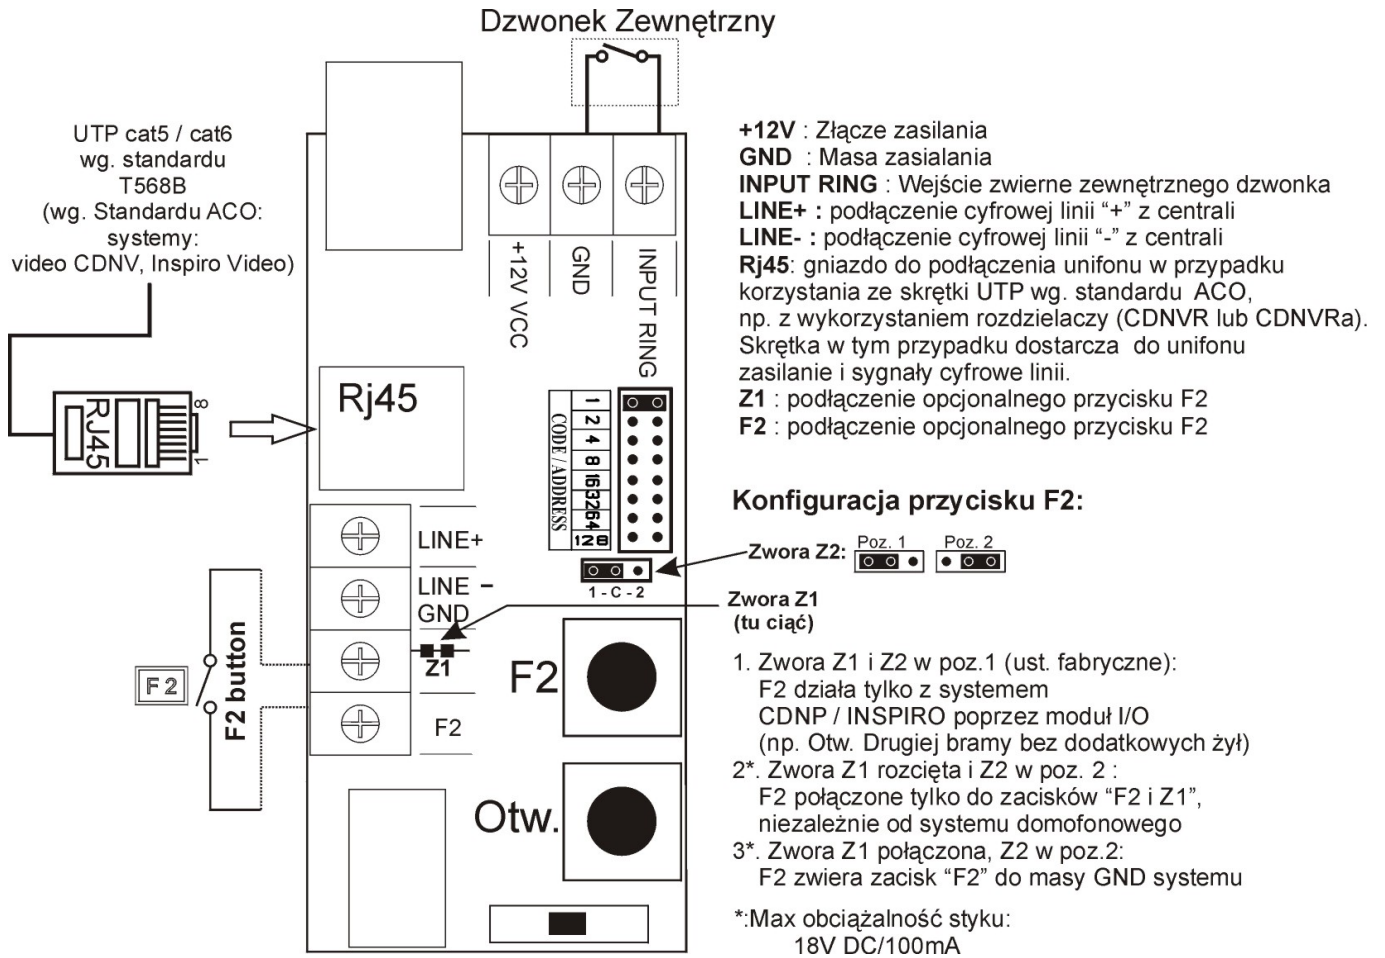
Dzwonek Zewnętrzny

UTP cat5 / cat6
wg. standardu
T568B
(wg. Standardu ACO:
systemy:
video CDNV, Inspiro Video)

RJ45
8
1

Rj45

+12V VCC
GND
INPUT RING

CODE / ADDRESS
1
2
4
8
16
32
64
128

LINE+
LINE –
GND
Z1
F2

F2
F2 button

F2
Otw.

1 - C - 2

+12V : Złącze zasilania
GND : Masa zasialania
INPUT RING : Wejście zwierne zewnętrznego dzwonka
LINE+ : podłączenie cyfrowej linii “+” z centrali
LINE- : podłączenie cyfrowej linii “-” z centrali
Rj45: gniazdo do podłączenia unifonu w przypadku korzystania ze skrętki UTP wg. standardu ACO, np. z wykorzystaniem rozdzielaczy (CDNVR lub CDNVRa). Skrętka w tym przypadku dostarcza do unifonu zasilanie i sygnały cyfrowe linii.
Z1 : podłączenie opcjonalnego przycisku F2
F2 : podłączenie opcjonalnego przycisku F2

Konfiguracja przycisku F2:

Zwora Z2: Poz. 1 Poz. 2

Zwora Z1
(tu ciąć)

1. Zwora Z1 i Z2 w poz.1 (ust. fabryczne):
F2 działa tylko z systemem
CDNP / INSPIRO poprzez moduł I/O
(np. Otw. Drugiej bramy bez dodatkowych żył)
2*. Zwora Z1 rozcięta i Z2 w poz. 2 :
F2 połączone tylko do zacisków “F2 i Z1”,
niezależnie od systemu domofonowego
3*. Zwora Z1 połączona, Z2 w poz.2:
F2 zwiera zacisk “F2” do masy GND systemu

*:Max obciążalność styku:
18V DC/100mA